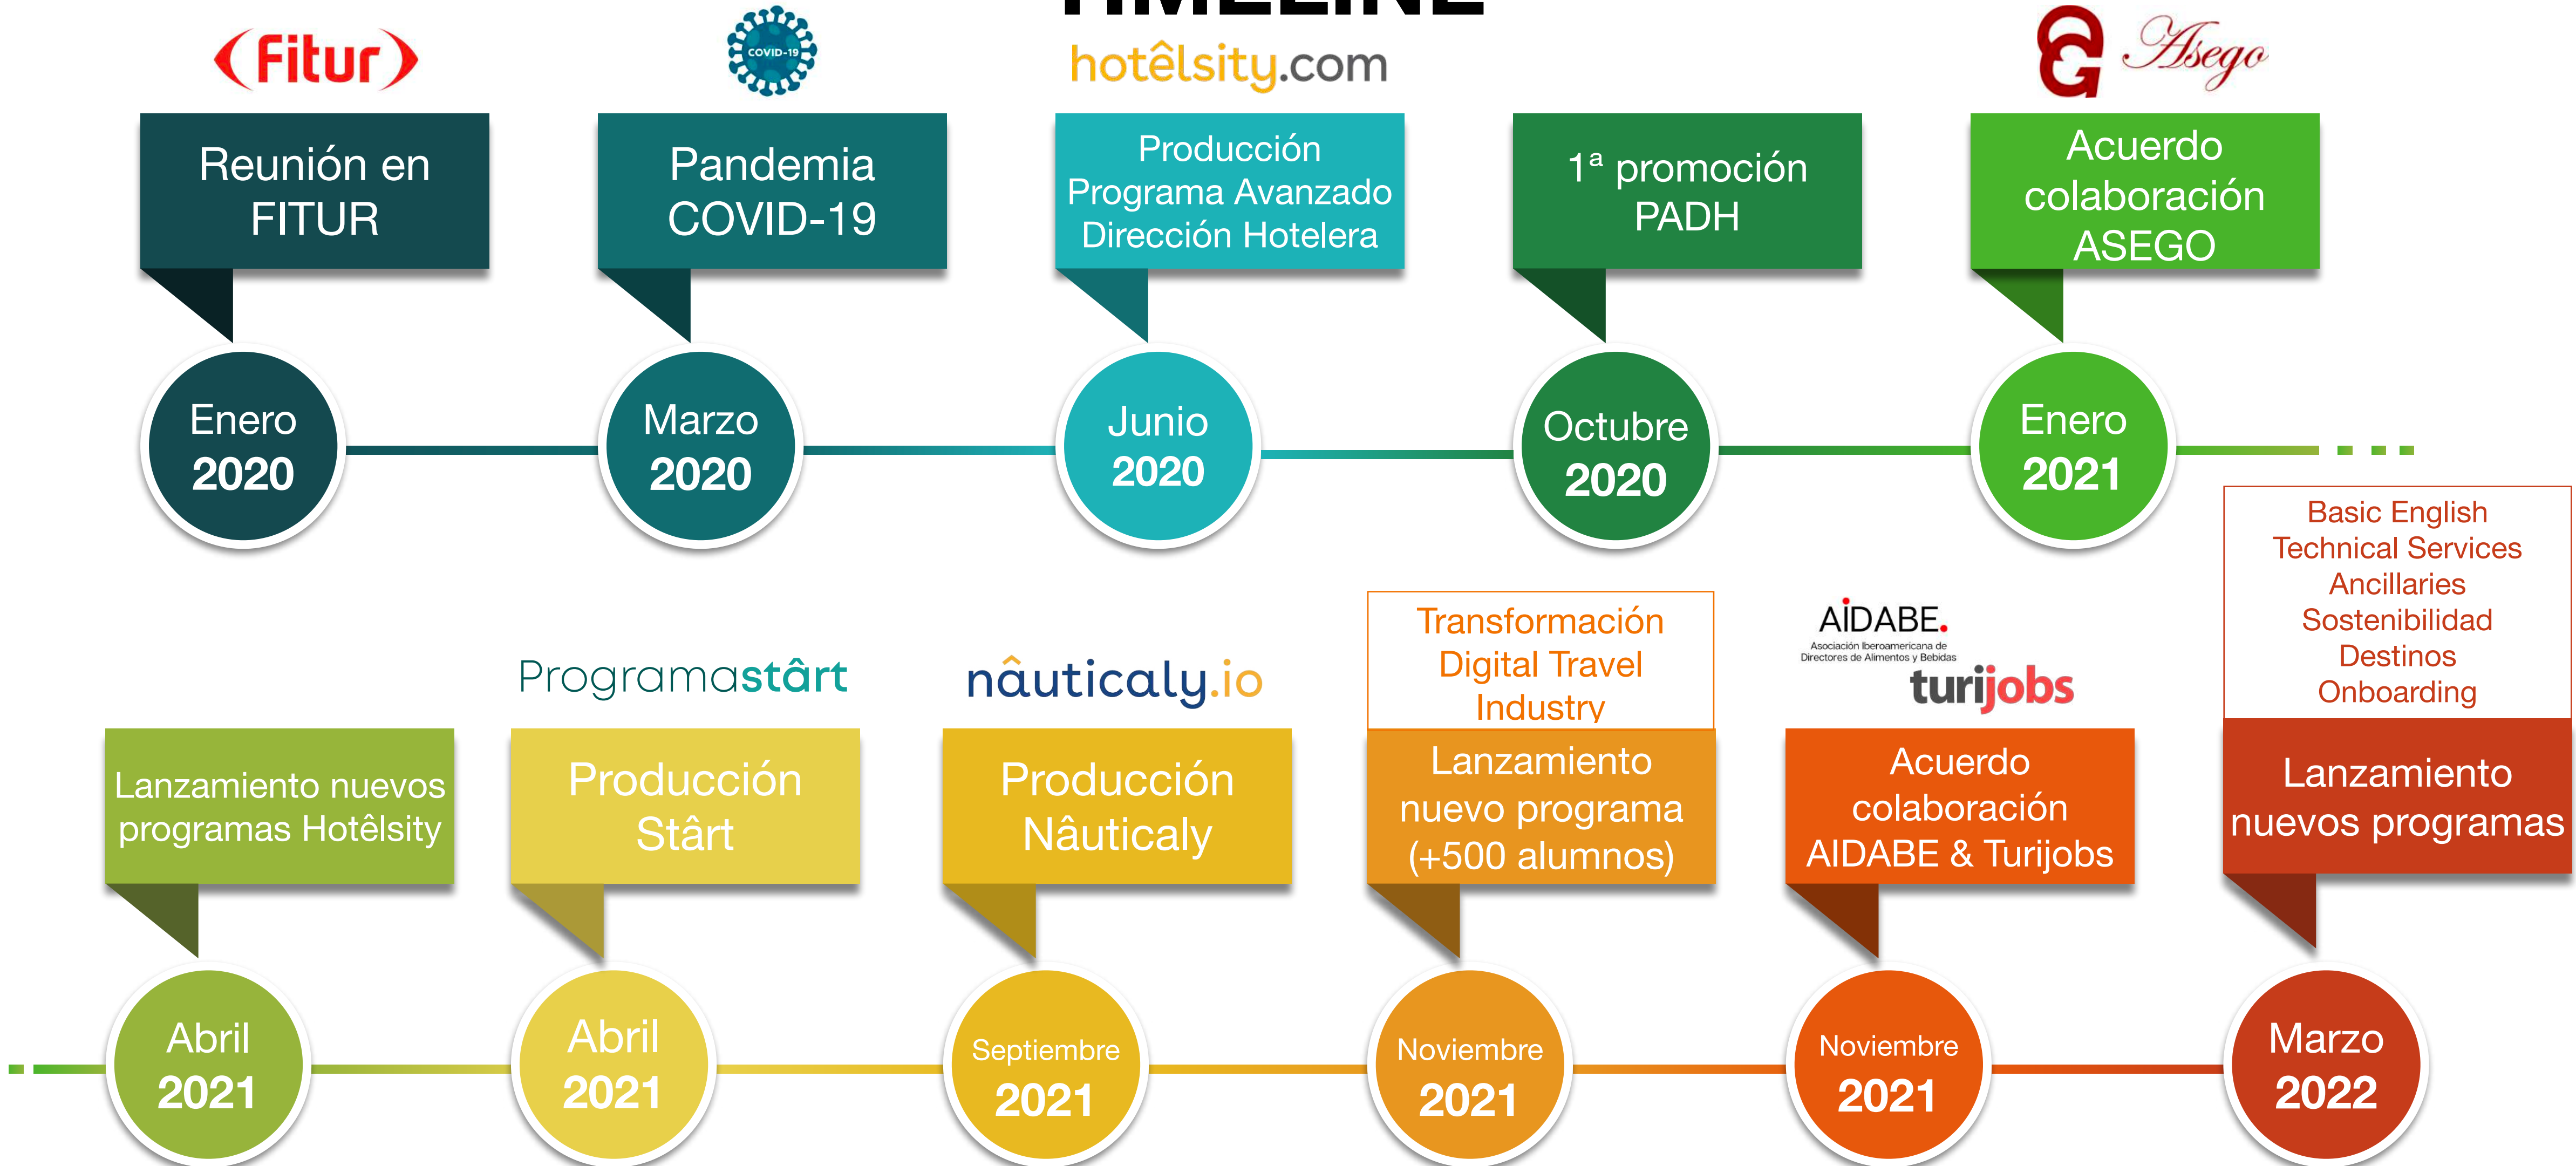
Fitur

COVID-19

hotêlsity.com

Asego

Reunión en FITUR

Enero 2020

Pandemia COVID-19

Marzo 2020

Producción Programa Avanzado Dirección Hotelera

Junio 2020

1ª promoción PADH

Octubre 2020

Acuerdo colaboración ASEGO

Enero 2021

Lanzamiento nuevos programas Hotêlsity

Abril 2021

Programastârt

Producción Stârt

Abril 2021

nâuticaly.io

Producción Nâuticaly

Septiembre 2021

Transformación Digital Travel Industry

Lanzamiento nuevo programa (+500 alumnos)

Noviembre 2021

AIDABE. Asociación Iberoamericana de Directores de Alimentos y Bebidas

turijobs

Acuerdo colaboración AIDABE & Turijobs

Noviembre 2021

Basic English
Technical Services
Ancillaries
Sostenibilidad
Destinos
Onboarding

Lanzamiento nuevos programas

Marzo 2022